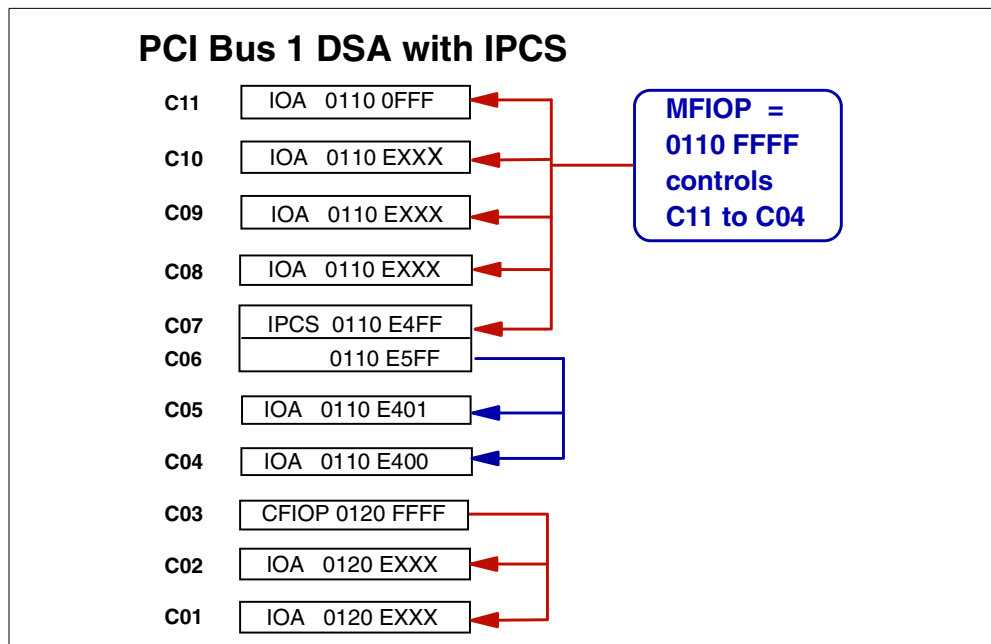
PCI Bus 1 DSA with IPCS

C11 IOA 0110 0FFF

C10 IOA 0110 EXXX

C09 IOA 0110 EXXX

C08 IOA 0110 EXXX

C07 IPCS 0110 E4FF

C06 0110 E5FF

C05 IOA 0110 E401

C04 IOA 0110 E400

C03 CFIOP 0120 FFFF

C02 IOA 0120 EXXX

C01 IOA 0120 EXXX

MFIOP = 0110 FFFF controls C11 to C04